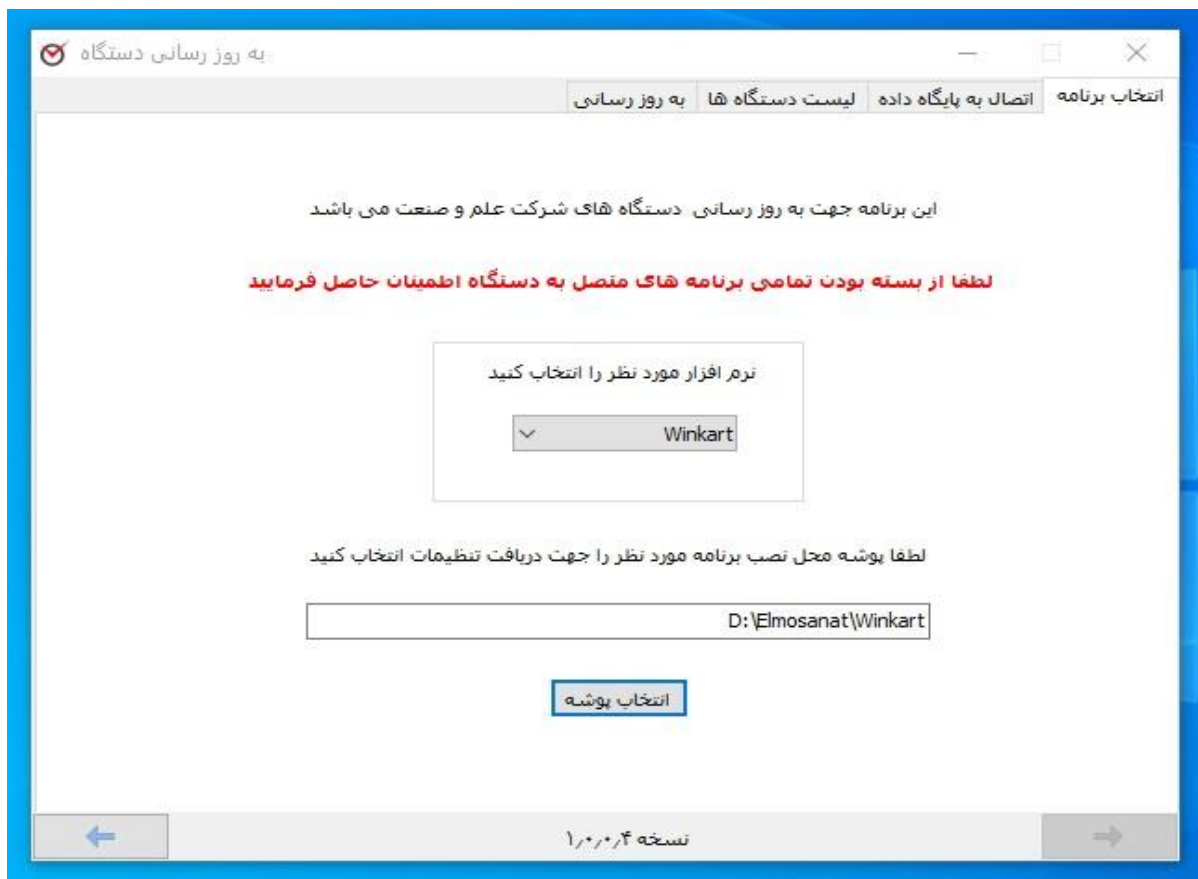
به روز رسانی دستگاه

انتخاب برنامه | اتصال به پایگاه داده | لیست دستگاه ها | به روز رسانی

این برنامه جهت به روز رسانی دستگاه های شرکت علم و صنعت می باشد

لطفا از بسته بودن تمامی برنامه های متصل به دستگاه اطمینان حاصل فرمایید

نرم افزار مورد نظر را انتخاب کنید

Winkart

لطفا پوشه محل نصب برنامه مورد نظر را جهت دریافت تنظیمات انتخاب کنید

D:\Elmosanat\Winkart

انتخاب پوشه

نسخه ۱٫۰٫۰٫۴